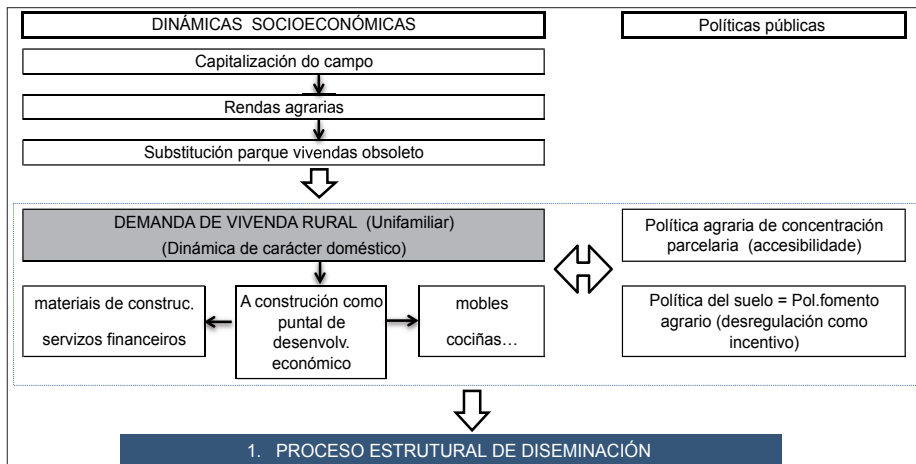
DINÁMICAS SOCIOECONÓMICAS

Políticas públicas

Capitalización do campo

Rendas agrarias

Substitución parque vivendas obsoleto

DEMANDA DE VIVENDA RURAL (Unifamiliar)
(Dinámica de carácter doméstico)

Política agraria de concentración parcelaria (accesibilidade)

materiais de construc.
servizos financeiros

A construción como puntal de desenvolv. económico

mobles
cociñas…

Política del suelo = Pol.fomento agrario (desregulación como incentivo)

1. PROCESO ESTRUTURAL DE DISEMINACIÓN